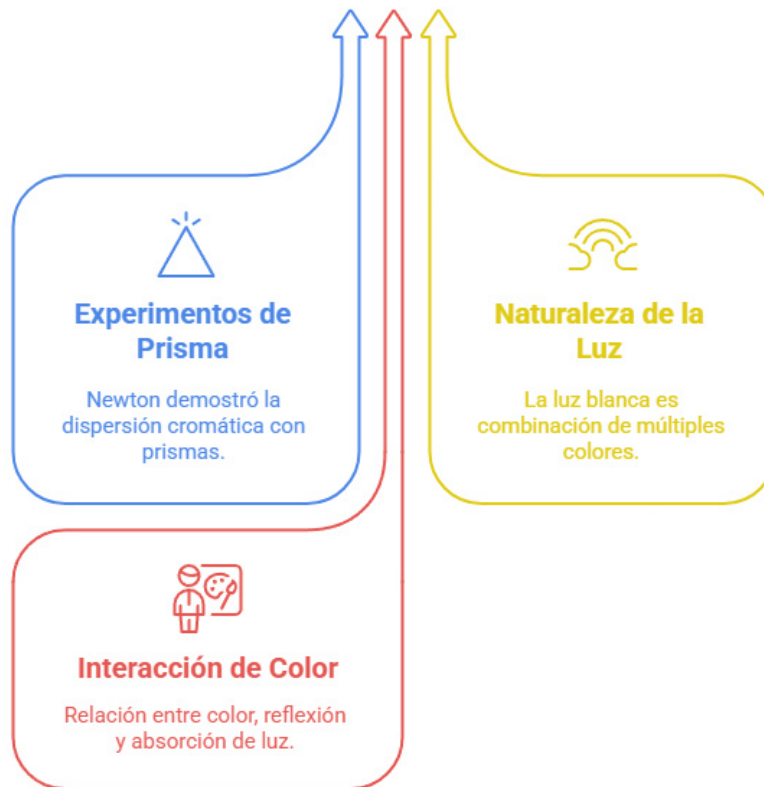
Experimentos de Prisma

Newton demostró la dispersión cromática con prismas.

Naturaleza de la Luz

La luz blanca es combinación de múltiples colores.

Interacción de Color

Relación entre color, reflexión y absorción de luz.